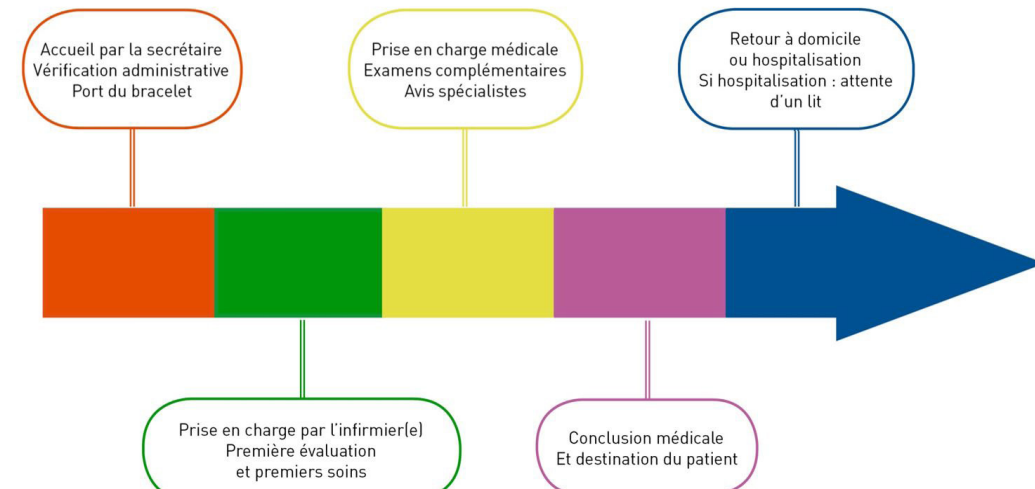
Accueil par la secrétaire
Vérification administrative
Port du bracelet

Prise en charge par l'infirmier(e)
Première évaluation
et premiers soins

Prise en charge médicale
Examens complémentaires
Avis spécialistes

Conclusion médicale
Et destination du patient

Retour à domicile
ou hospitalisation
Si hospitalisation : attente
d'un lit